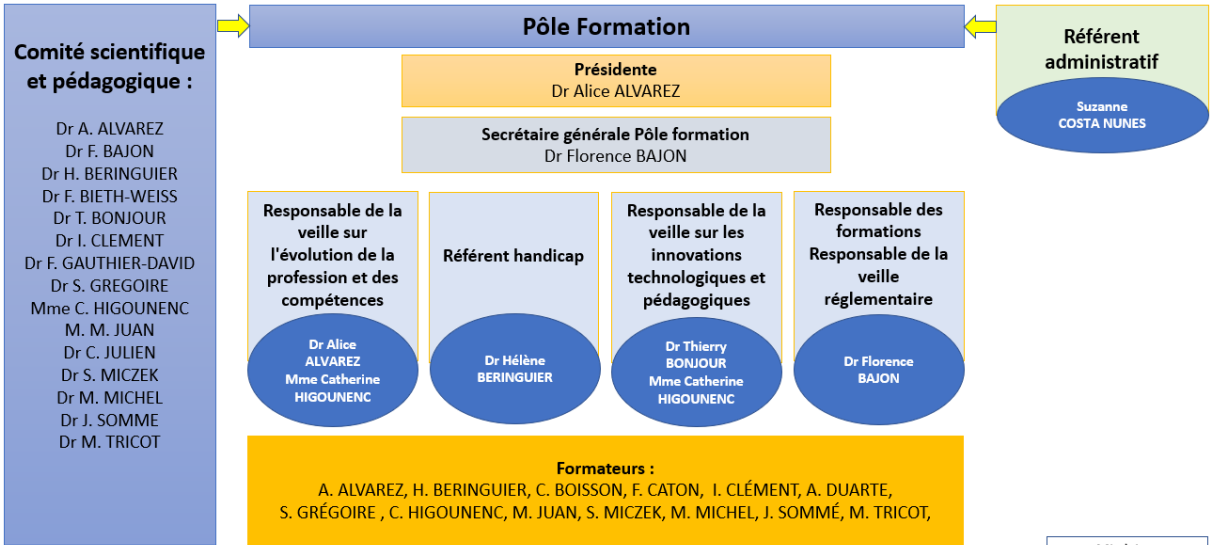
Comité scientifique et pédagogique :

Dr A. ALVAREZ
Dr F. BAJON
Dr H. BERINGUIER
Dr F. BIETH-WEISS
Dr T. BONJOUR
Dr I. CLEMENT
Dr F. GAUTHIER-DAVID
Dr S. GREGOIRE
Mme C. HIGOUNENC
M. M. JUAN
Dr C. JULIEN
Dr S. MICZEK
Dr M. MICHEL
Dr J. SOMME
Dr M. TRICOT

Pôle Formation

Présidente
Dr Alice ALVAREZ

Secrétaire générale Pôle formation
Dr Florence BAJON

Référent administratif

Suzanne COSTA NUNES

Responsable de la veille sur l'évolution de la profession et des compétences

Dr Alice ALVAREZ
Mme Catherine HIGOUNENC

Référent handicap

Dr Hélène BERINGUIER

Responsable de la veille sur les innovations technologiques et pédagogiques

Dr Thierry BONJOUR
Mme Catherine HIGOUNENC

Responsable des formations Responsable de la veille réglementaire

Dr Florence BAJON

Formateurs :
A. ALVAREZ, H. BERINGUIER, C. BOISSON, F. CATON, I. CLÉMENT, A. DUARTE, S. GRÉGOIRE , C. HIGOUNENC, M. JUAN, S. MICZEK, M. MICHEL, J. SOMMÉ, M. TRICOT,

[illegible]